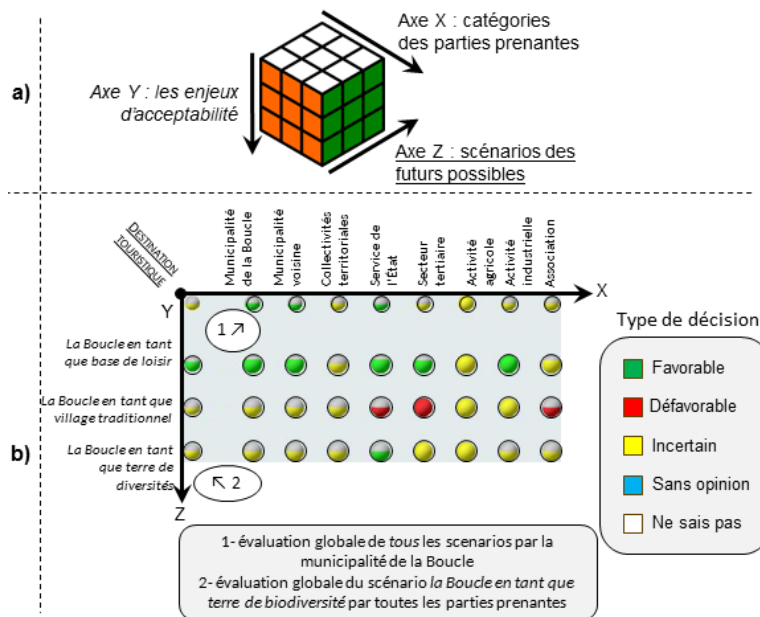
a)

Axe X : catégories des parties prenantes

Axe Y : les enjeux d'acceptabilité

Axe Z : scénarios des futurs possibles

b)

Destination touristique

Municipalité de la Boucle

Municipalité voisine

Collectivités territoriales

Service de l'État

Secteur tertiaire

Activité agricole

Activité industrielle

Association

X

Y

1 ↗

La Boucle en tant que base de loisir

La Boucle en tant que village traditionnel

La Boucle en tant que terre de diversités

↖ 2

Z

Type de décision

Favorable

Défavorable

Incertain

Sans opinion

Ne sais pas

1- évaluation globale de *tous* les scenarios par la municipalité de la Boucle
2- évaluation globale du scénario *la Boucle en tant que terre de biodiversité* par toutes les parties prenantes